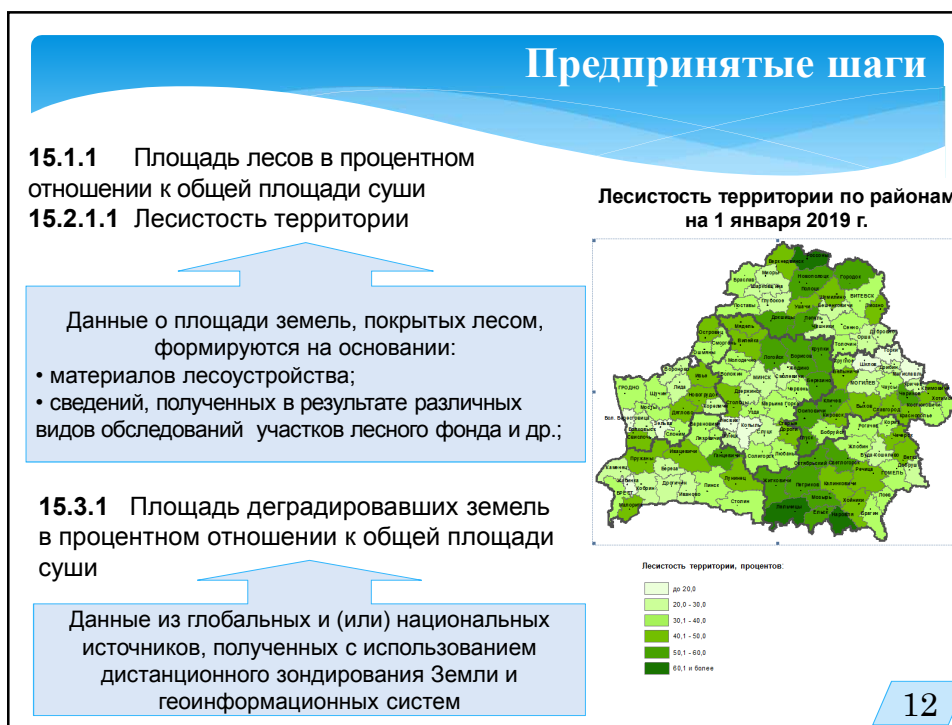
Предпринятые шаги

**15.1.1** Площадь лесов в процентном отношении к общей площади суши
**15.2.1.1** Лесистость территории

Данные о площади земель, покрытых лесом, формируются на основании:
• материалов лесоустройства;
• сведений, полученных в результате различных видов обследований участков лесного фонда и др.;

**15.3.1** Площадь деградировавших земель в процентном отношении к общей площади суши

Данные из глобальных и (или) национальных источников, полученных с использованием дистанционного зондирования Земли и геоинформационных систем

Лесистость территории по районам на 1 января 2019 г.

Лесистость территории, процентов:
до 20,0
20,0 - 30,0
30,1 - 40,0
40,1 - 50,0
50,1 - 60,0
60,1 и более

12